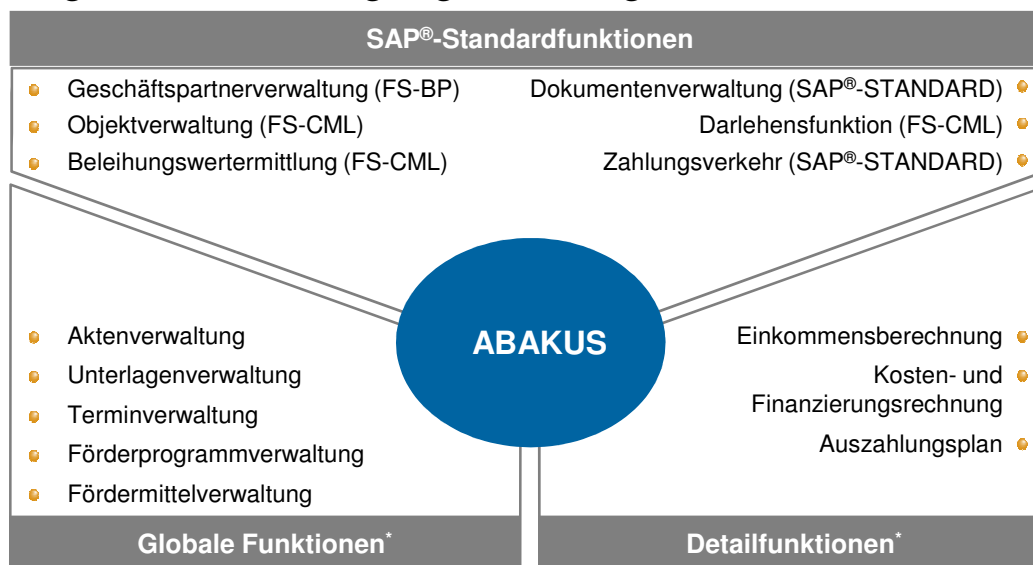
SAP®-Standardfunktionen

Geschäftspartnerverwaltung (FS-BP)
Objektverwaltung (FS-CML)
Beleihungswertermittlung (FS-CML)

Dokumentenverwaltung (SAP®-STANDARD)
Darlehensfunktion (FS-CML)
Zahlungsverkehr (SAP®-STANDARD)

ABAKUS

Aktenverwaltung
Unterlagenverwaltung
Terminverwaltung
Förderprogrammverwaltung
Fördermittelverwaltung

Einkommensberechnung
Kosten- und Finanzierungsrechnung
Auszahlungsplan

Globale Funktionen*

Detailfunktionen*